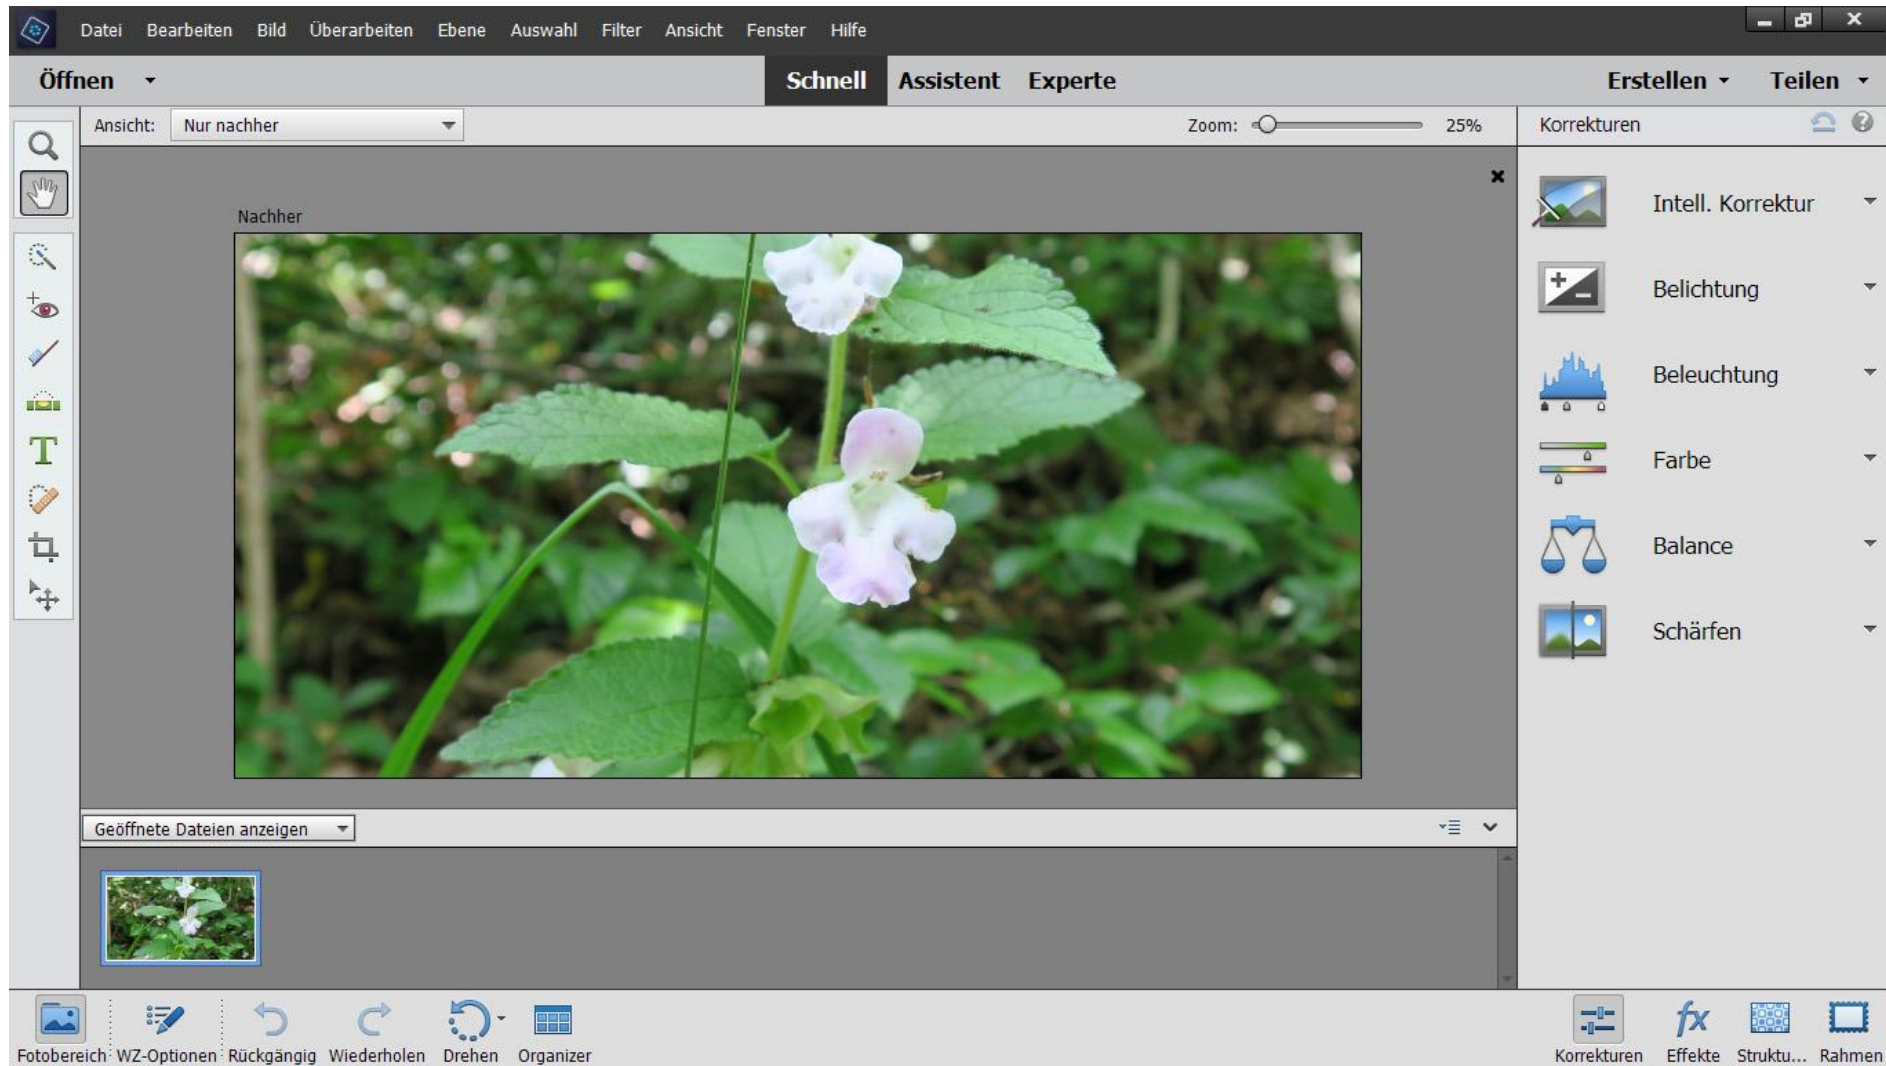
Datei Bearbeiten Bild Überarbeiten Ebene Auswahl Filter Ansicht Fenster Hilfe

Öffnen

Schnell Assistent Experte

Erstellen Teilen

Ansicht: Nur nachher

Zoom: 25%

Korrekturen

Nachher

Intell. Korrektur

Belichtung

Beleuchtung

Farbe

Balance

Schärfen

Geöffnete Dateien anzeigen

Fotobereich WZ-Optionen Rückgängig Wiederholen Drehen Organizer

Korrekturen Effekte Struktu... Rahmen